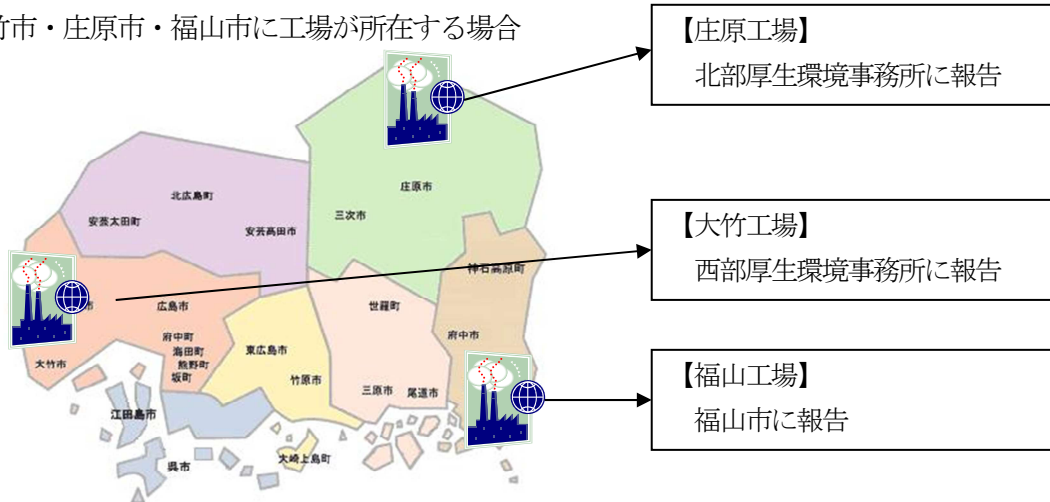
竹市・庄原市・福山市に工場が所在する場合

【庄原工場】
北部厚生環境事務所に報告

【大竹工場】
西部厚生環境事務所に報告

【福山工場】
福山市に報告

北広島町
安芸太田町
安芸高田市
庄原市
三次市
神石高原町
広島市
世羅町
府中市
府中町
海田町
熊野町
坂町
東広島市
竹原市
三原市
尾道市
大竹市
江田島市
呉市
大崎上島町